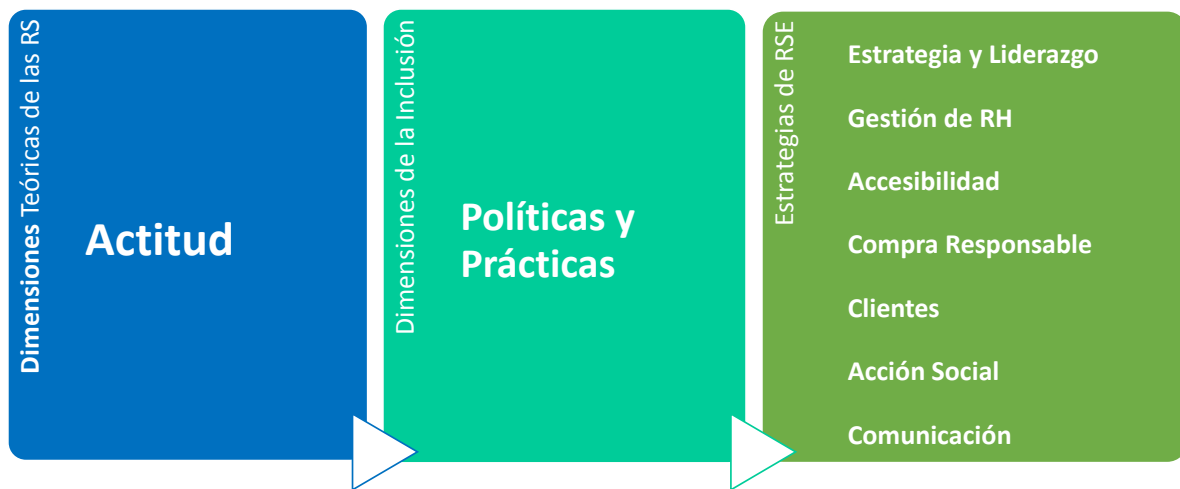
Dimensiones Teóricas de las RS

Actitud

Dimensiones de la Inclusión

Políticas y Prácticas

Estrategias de RSE

Estrategia y Liderazgo

Gestión de RH

Accesibilidad

Compra Responsable

Clientes

Acción Social

Comunicación